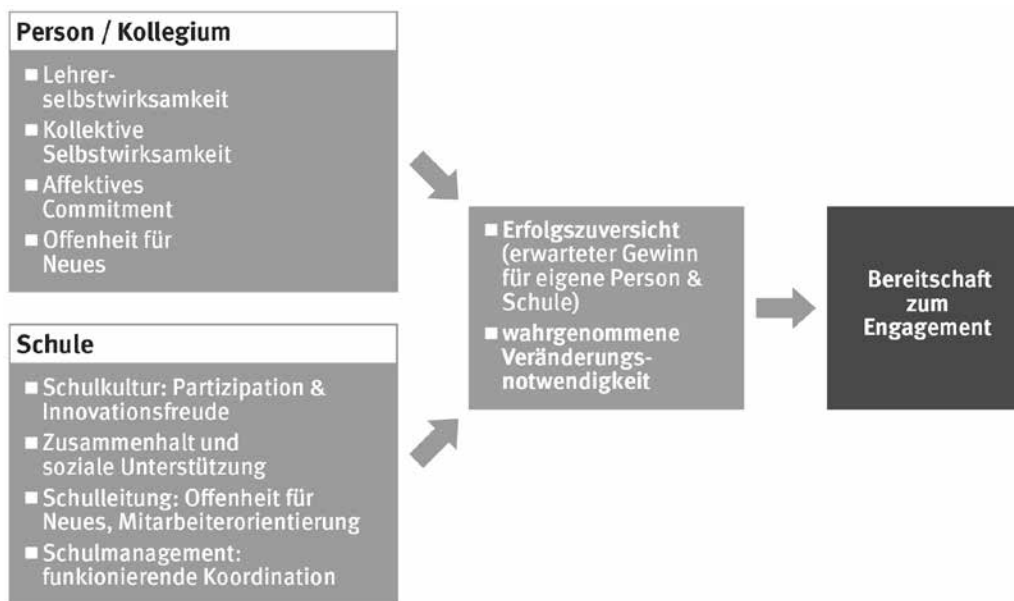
Person / Kollegium

- Lehrerselbstwirksamkeit
- Kollektive Selbstwirksamkeit
- Affektives Commitment
- Offenheit für Neues

Schule

- Schulkultur: Partizipation & Innovationsfreude
- Zusammenhalt und soziale Unterstützung
- Schulleitung: Offenheit für Neues, Mitarbeiterorientierung
- Schulmanagement: funktionierende Koordination

- Erfolgszuversicht (erwarteter Gewinn für eigene Person & Schule)
- wahrgenommene Veränderungsnotwendigkeit

Bereitschaft zum Engagement